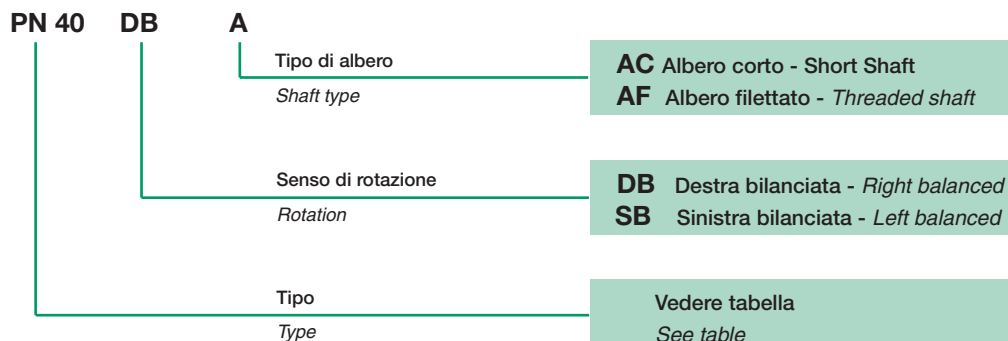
PN 40 DB A

Tipo di albero
Shaft type

AC Albero corto - Short Shaft
AF Albero filettato - Threaded shaft

Senso di rotazione
Rotation

DB Destra bilanciata - Right balanced
SB Sinistra bilanciata - Left balanced

Tipo
Type

Vedere tabella
See table